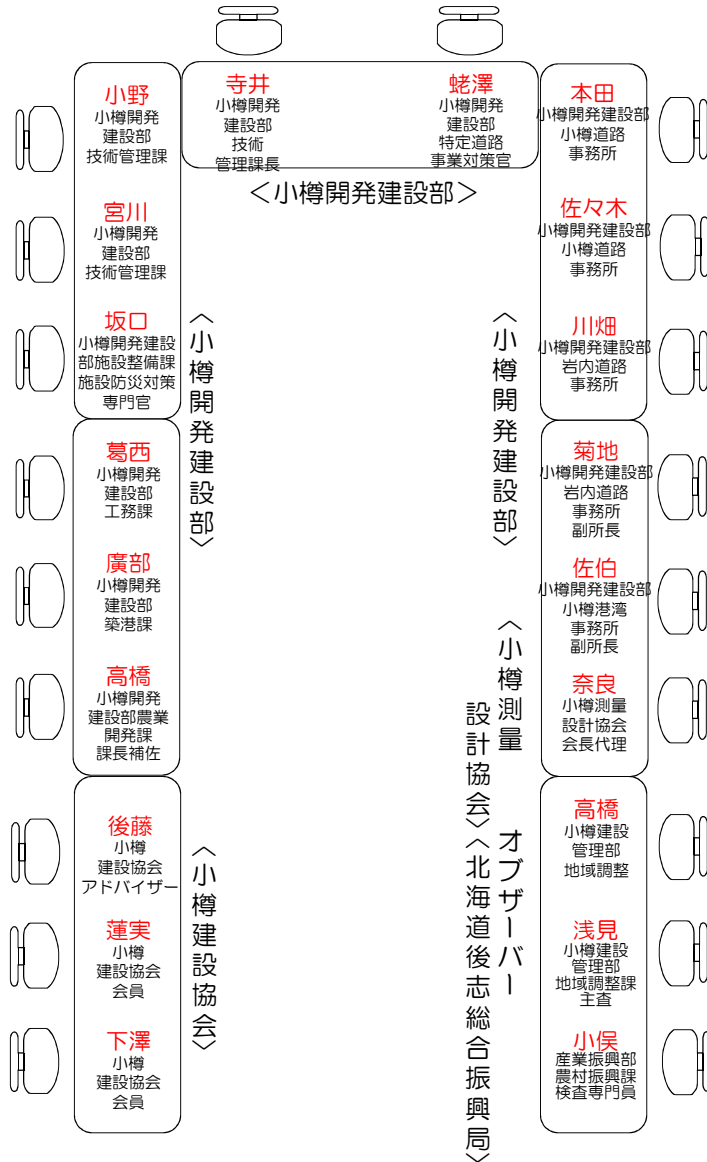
寺井
小樽開発
建設部
技術
管理課長

蛯澤
小樽開発
建設部
特定道路
事業対策官

＜小樽開発建設部＞

小野
小樽開発
建設部
技術管理課

宮川
小樽開発
建設部
技術管理課

坂口
小樽開発建設部施設整備課
施設防災対策
専門官

〈小樽開発建設部〉

葛西
小樽開発
建設部
工務課

廣部
小樽開発
建設部
築港課

高橋
小樽開発
建設部農業
開発課
課長補佐

後藤
小樽
建設協会
アドバイザー

蓮実
小樽
建設協会
会員

下澤
小樽
建設協会
会員

〈小樽建設協会〉

本田
小樽開発建設部
小樽道路
事務所

佐々木
小樽開発建設部
小樽道路
事務所

川畑
小樽開発建設部
岩内道路
事務所

〈小樽開発建設部〉

菊地
小樽開発建設部
岩内道路
事務所
副所長

佐伯
小樽開発建設部
小樽港湾
事務所
副所長

奈良
小樽測量
設計協会
会長代理

〈小樽測量設計協会〉

高橋
小樽建設
管理部
地域調整

浅見
小樽建設
管理部
地域調整課
主査

小俣
産業振興部
農村振興課
検査専門員

オブザーバー
〈北海道後志総合振興局〉